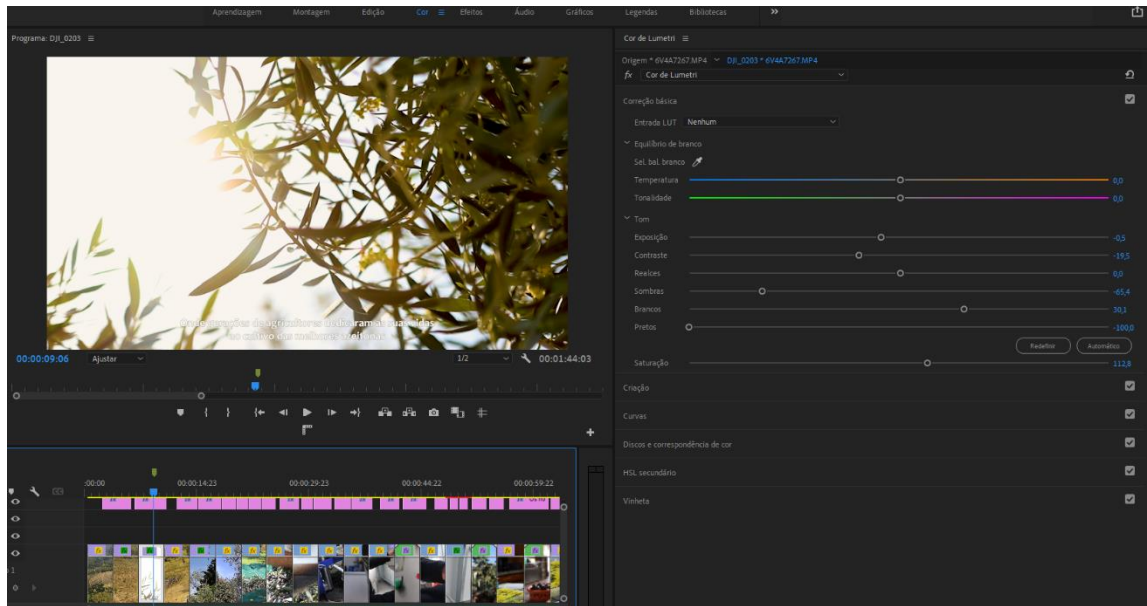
Aprendizagem Montagem Edição Cor ≡ Efeitos Áudio Gráficos Legendas Bibliotecas »

Programa: DJI_0203 ≡

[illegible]

00:00:09:06 Ajustar 1/2 00:01:44:03

:00:00 00:00:14:23 00:00:29:23 00:00:44:22 00:00:59:22

Cor de Lumetri ≡

Origem * 6V4A7267.MP4 DJI_0203 * 6V4A7267.MP4

fx Cor de Lumetri

Correção básica

Entrada LUT Nenhum

Equilíbrio de branco

Sel. bal. branco

Temperatura 0,0

Tonalidade 0,0

Tom

Exposição -0,5

Contraste -19,5

Realces 0,0

Sombras -65,4

Brancos 30,1

Pretos -100,0

Redefinir Automático

Saturação 112,6

Criação

Curvas

Discos e correspondência de cor

HSL secundário

Vinheta